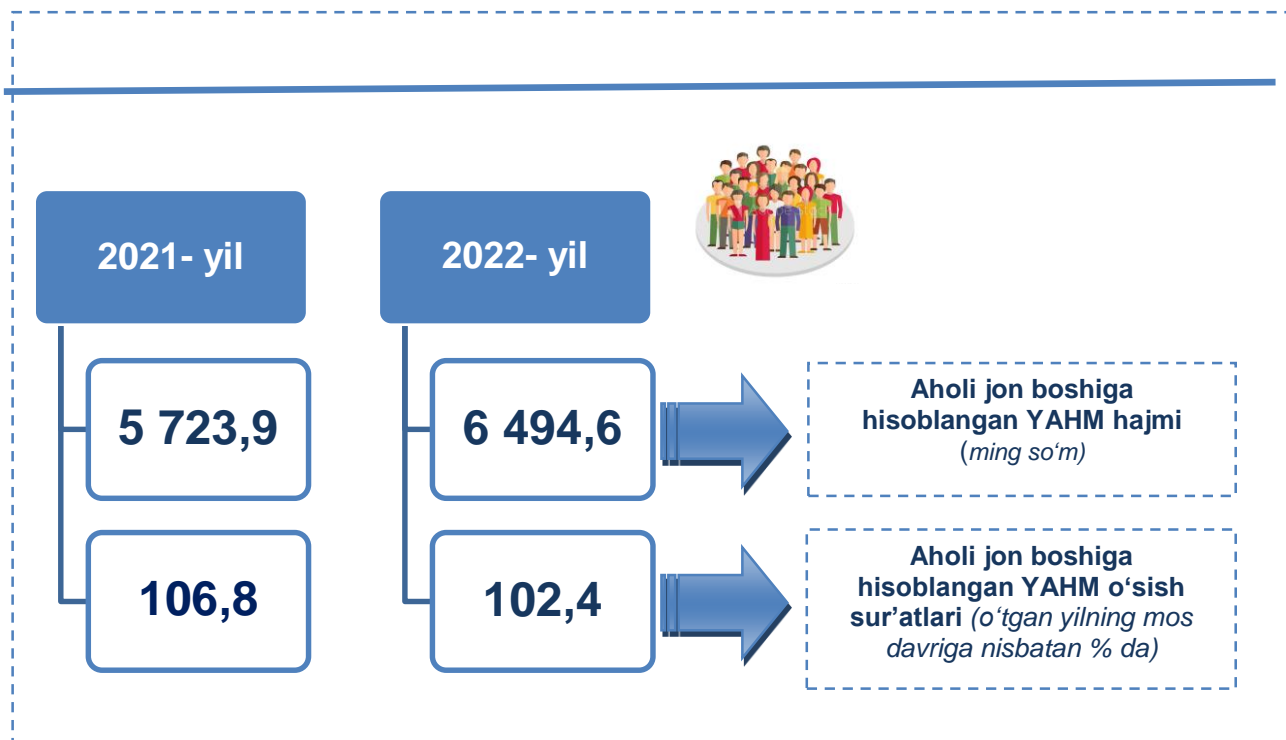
2021- yil

5 723,9

106,8

2022- yil

6 494,6

102,4

Aholi jon boshiga hisoblangan YAHM hajmi (ming so‘m)

Aholi jon boshiga hisoblangan YAHM o‘sish sur’atlari (o‘tgan yilning mos davriga nisbatan % da)